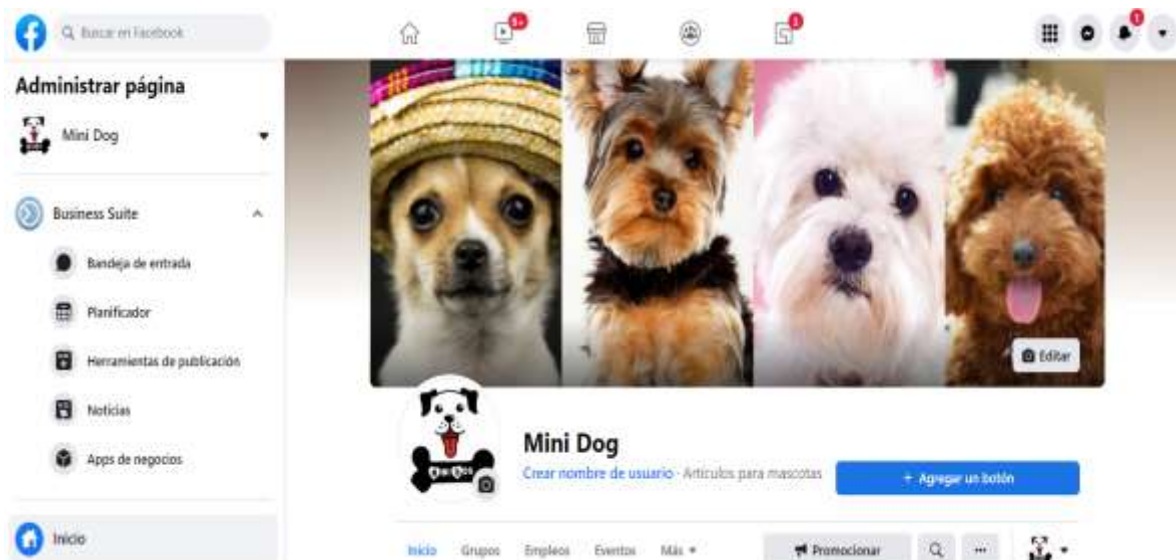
Buscar en Facebook

9+

1

1

Administrar página

Mini Dog

Business Suite

Bandeja de entrada

Planificador

Herramientas de publicación

Noticias

Apps de negocios

Inicio

Editar

Mini Dog

Crear nombre de usuario · Artículos para mascotas

+ Agregar un botón

Inicio Grupos Empleos Eventos Más ▾

Promocionar

...